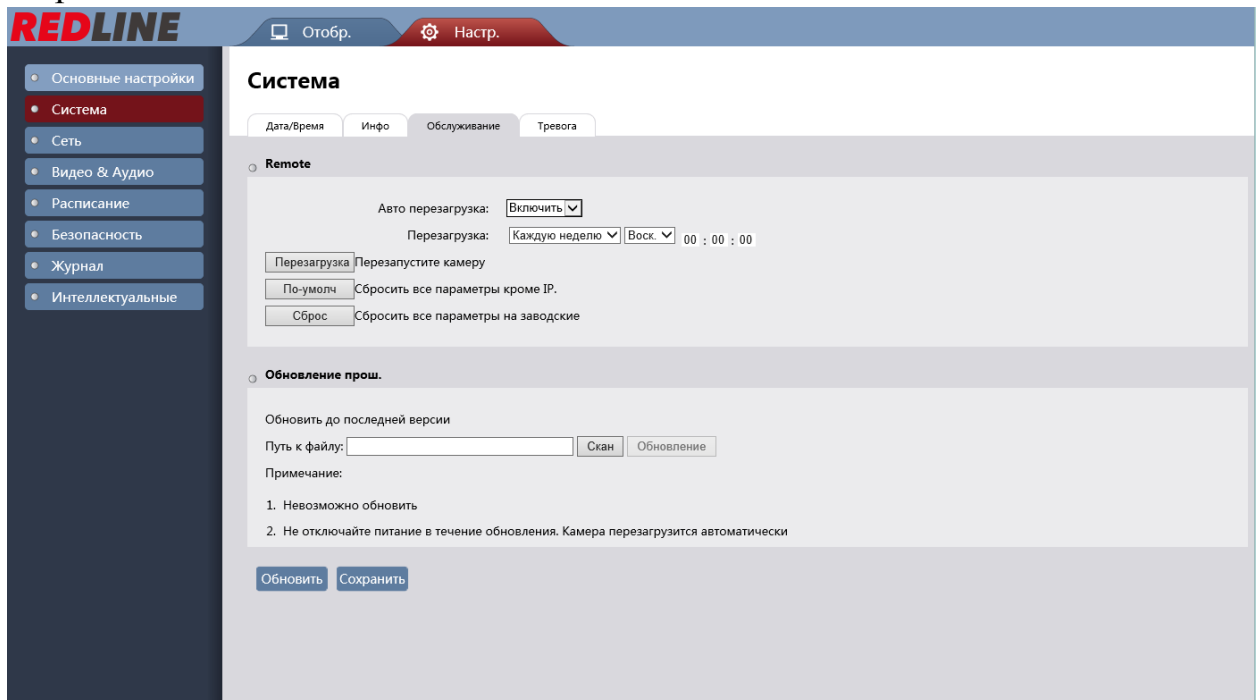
REDLINE

Отобр.

Настр.

Основные настройки
Система
Сеть
Видео & Аудио
Расписание
Безопасность
Журнал
Интеллектуальные

Система

Дата/Время
Инфо
Обслуживание
Тревога

Remote

Авто перезагрузка: Включить

Перезагрузка: Каждую неделю Воск. 00 : 00 : 00

Перезагрузка Перезапустите камеру

По-умолч Сбросить все параметры кроме IP.

Сброс Сбросить все параметры на заводские

Обновление прош.

Обновить до последней версии

Путь к файлу: Скан Обновление

Примечание:

1. Невозможно обновить

2. Не отключайте питание в течение обновления. Камера перезагрузится автоматически

Обновить Сохранить